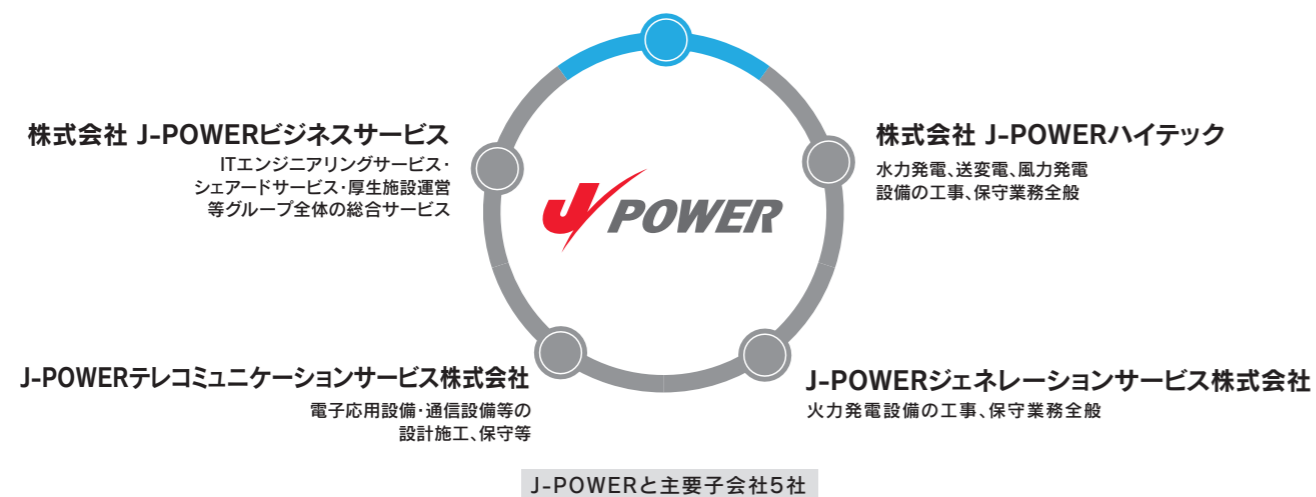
株式会社 J-POWERビジネスサービス
ITエンジニアリングサービス・シェアードサービス・厚生施設運営等グループ全体の総合サービス

J-POWER

株式会社 J-POWERハイテック
水力発電、送変電、風力発電設備の工事、保守業務全般

J-POWERテレコミュニケーションサービス株式会社
電子応用設備・通信設備等の設計施工、保守等

J-POWERジェネレーションサービス株式会社
火力発電設備の工事、保守業務全般

J-POWERと主要子会社5社